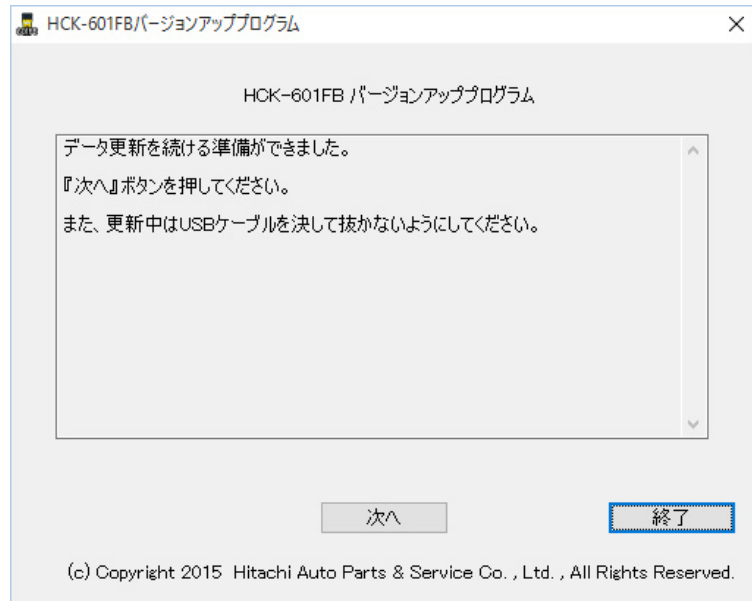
HCK-601FBバージョンアッププログラム

×

HCK-601FB バージョンアッププログラム

データ更新を続ける準備ができました。

『次へ』ボタンを押してください。

また、更新中はUSBケーブルを決して抜かないようにしてください。

次へ

終了

(c) Copyright 2015 Hitachi Auto Parts & Service Co. , Ltd. , All Rights Reserved.